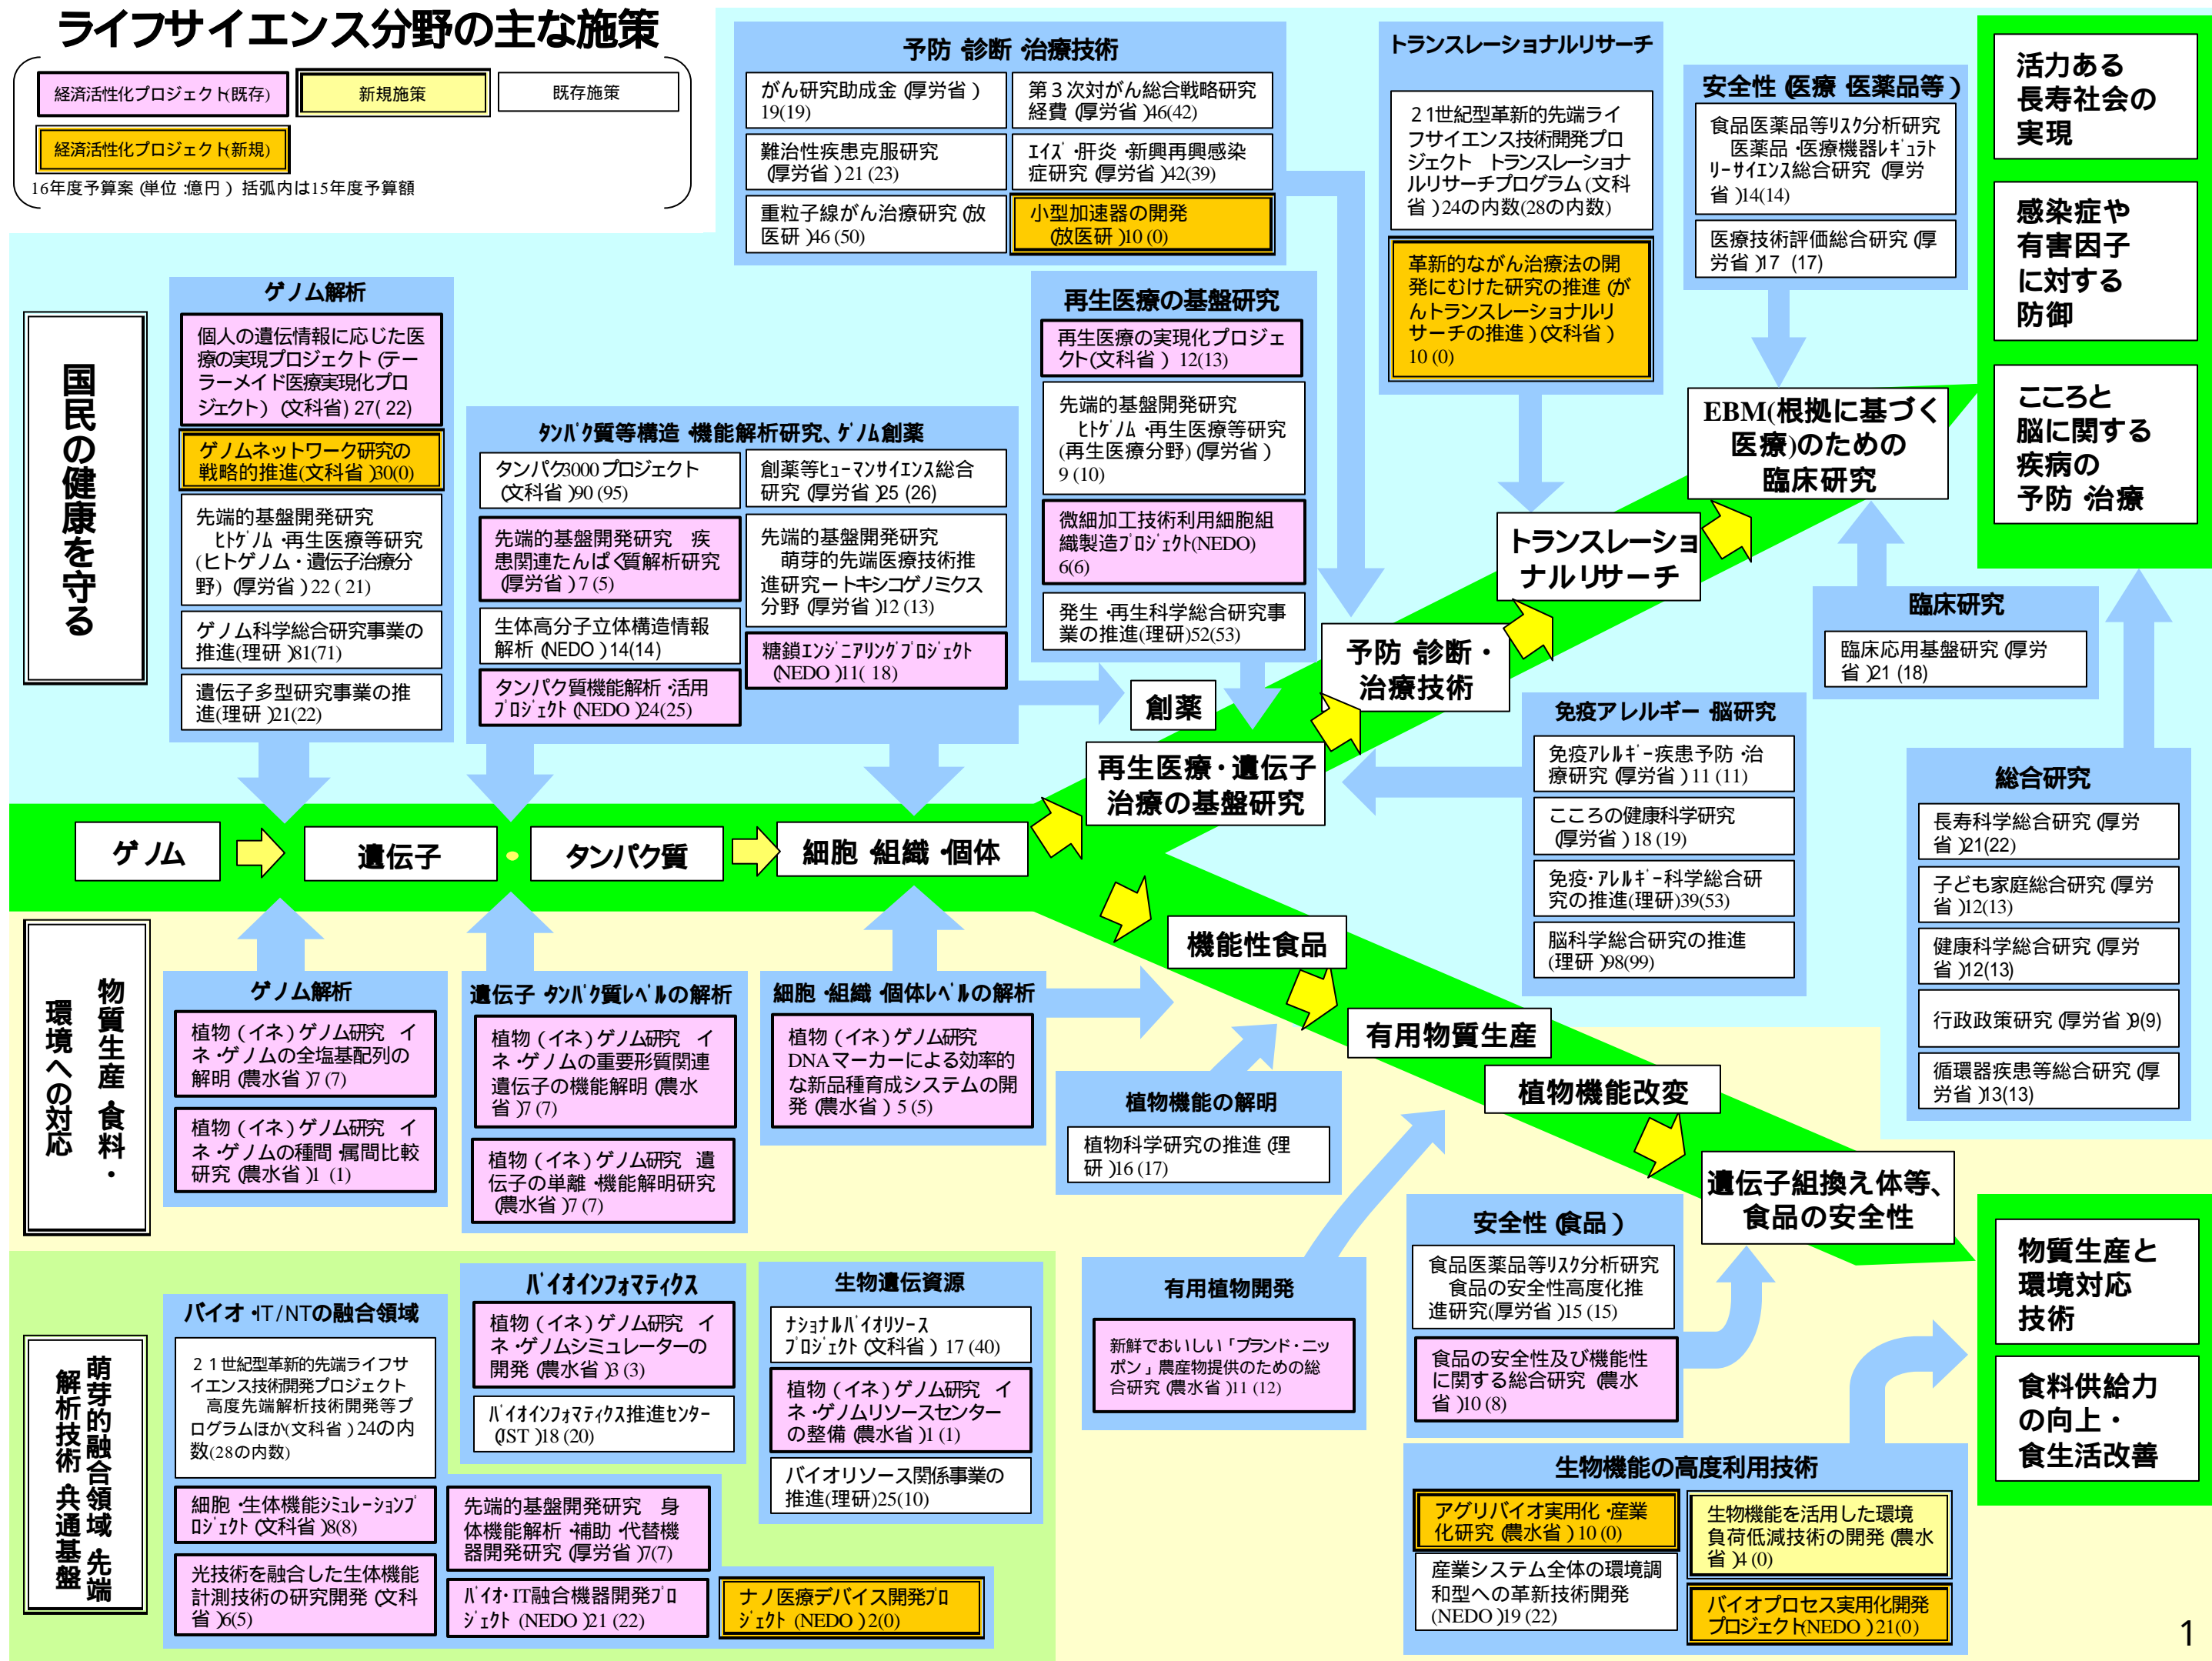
ライフサイエンス分野の主な施策

経済活性化プロジェクト(既存)
新規施策
既存施策
経済活性化プロジェクト(新規)
16年度予算案（単位：億円）括弧内は15年度予算額

国民の健康を守る

ゲノム解析
個人の遺伝情報に応じた医療の実現プロジェクト（テーラーメイド医療実現化プロジェクト）（文科省）27(22)
ゲノムネットワーク研究の戦略的推進(文科省)30(0)
先端的基盤開発研究　ヒトゲノム・再生医療等研究（ヒトゲノム・遺伝子治療分野）（厚労省）22(21)
ゲノム科学総合研究事業の推進(理研)81(71)
遺伝子多型研究事業の推進(理研)21(22)

タンパク質等構造・機能解析研究、ゲノム創薬
タンパク3000プロジェクト（文科省）90(95)
創薬等ヒューマンサイエンス総合研究（厚労省）25(26)
先端的基盤開発研究　疾患関連たんぱく質解析研究（厚労省）7(5)
先端的基盤開発研究　萌芽的先端医療技術推進研究ートキシコゲノミクス分野（厚労省）12(13)
生体高分子立体構造情報解析（NEDO）14(14)
糖鎖エンジニアリングプロジェクト（NEDO）11(18)
タンパク質機能解析・活用プロジェクト（NEDO）24(25)

予防・診断・治療技術
がん研究助成金（厚労省）19(19)
第３次対がん総合戦略研究経費（厚労省）46(42)
難治性疾患克服研究（厚労省）21(23)
エイズ・肝炎・新興再興感染症研究（厚労省）42(39)
重粒子線がん治療研究（放医研）46(50)
小型加速器の開発（放医研）10(0)

再生医療の基盤研究
再生医療の実現化プロジェクト(文科省) 12(13)
先端的基盤開発研究　ヒトゲノム・再生医療等研究（再生医療分野）（厚労省）9(10)
微細加工技術利用細胞組織製造プロジェクト(NEDO) 6(6)
発生・再生科学総合研究事業の推進(理研)52(53)

トランスレーショナルリサーチ
２１世紀型革新的先端ライフサイエンス技術開発プロジェクト　トランスレーショナルリサーチプログラム(文科省)24の内数(28の内数)
革新的ながん治療法の開発にむけた研究の推進（がんトランスレーショナルリサーチの推進）(文科省) 10(0)

安全性（医療・医薬品等）
食品医薬品等リスク分析研究　医薬品・医療機器レギュラトリーサイエンス総合研究（厚労省）14(14)
医療技術評価総合研究（厚労省）17 (17)

活力ある長寿社会の実現
感染症や有害因子に対する防御
こころと脳に関する疾病の予防・治療

EBM(根拠に基づく医療)のための臨床研究
トランスレーショナルリサーチ
予防・診断・治療技術
創薬
再生医療・遺伝子治療の基盤研究

臨床研究
臨床応用基盤研究（厚労省）21(18)

免疫アレルギー・脳研究
免疫アレルギー疾患予防・治療研究（厚労省）11(11)
こころの健康科学研究（厚労省）18(19)
免疫・アレルギー科学総合研究の推進(理研)39(53)
脳科学総合研究の推進(理研)98(99)

総合研究
長寿科学総合研究（厚労省）21(22)
子ども家庭総合研究（厚労省）12(13)
健康科学総合研究（厚労省）12(13)
行政政策研究（厚労省）9(9)
循環器疾患等総合研究（厚労省）13(13)

ゲノム　遺伝子　タンパク質　細胞・組織・個体

物質生産・食料・環境への対応

ゲノム解析
植物（イネ）ゲノム研究　イネ・ゲノムの全塩基配列の解明（農水省）7(7)
植物（イネ）ゲノム研究　イネ・ゲノムの種間・属間比較研究（農水省）1 (1)

遺伝子・タンパク質レベルの解析
植物（イネ）ゲノム研究　イネ・ゲノムの重要形質関連遺伝子の機能解明（農水省）7(7)
植物（イネ）ゲノム研究　遺伝子の単離・機能解明研究（農水省）7(7)

細胞・組織・個体レベルの解析
植物（イネ）ゲノム研究　DNAマーカーによる効率的な新品種育成システムの開発（農水省）5(5)

機能性食品
有用物質生産
植物機能改変
遺伝子組換え体等、食品の安全性

植物機能の解明
植物科学研究の推進（理研）16(17)

萌芽的融合領域・先端解析技術・共通基盤

バイオ・IT/NTの融合領域
２１世紀型革新的先端ライフサイエンス技術開発プロジェクト　高度先端解析技術開発等プログラムほか(文科省)24の内数(28の内数)
細胞・生体機能シミュレーションプロジェクト（文科省）8(8)
光技術を融合した生体機能計測技術の研究開発（文科省）6(5)

バイオインフォマティクス
植物（イネ）ゲノム研究　イネ・ゲノムシミュレーターの開発（農水省）3(3)
バイオインフォマティクス推進センター（JST）18(20)
先端的基盤開発研究　身体機能解析・補助・代替機器開発研究（厚労省）7(7)
バイオ・IT融合機器開発プロジェクト（NEDO）21(22)
ナノ医療デバイス開発プロジェクト（NEDO）2(0)

生物遺伝資源
ナショナルバイオリソースプロジェクト（文科省）17(40)
植物（イネ）ゲノム研究　イネ・ゲノムリソースセンターの整備（農水省）1(1)
バイオリソース関係事業の推進(理研)25(10)

有用植物開発
新鮮でおいしい「ブランド・ニッポン」農産物提供のための総合研究（農水省）11(12)

安全性（食品）
食品医薬品等リスク分析研究　食品の安全性高度化推進研究(厚労省)15(15)
食品の安全性及び機能性に関する総合研究（農水省）10(8)

生物機能の高度利用技術
アグリバイオ実用化・産業化研究（農水省）10(0)
生物機能を活用した環境負荷低減技術の開発（農水省）4(0)
産業システム全体の環境調和型への革新技術開発（NEDO）19(22)
バイオプロセス実用化開発プロジェクト(NEDO)21(0)

物質生産と環境対応技術
食料供給力の向上・食生活改善

1